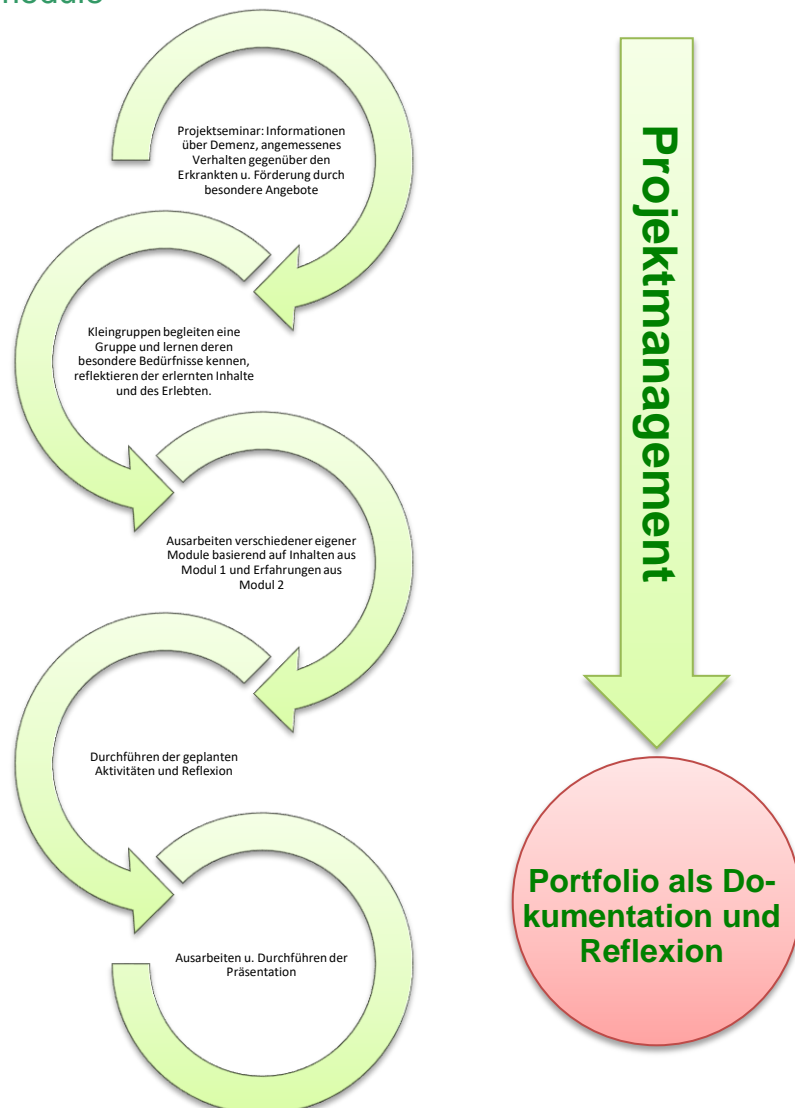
Module

Projektseminar: Informationen über Demenz, angemessenes Verhalten gegenüber den Erkrankten u. Förderung durch besondere Angebote

Kleingruppen begleiten eine Gruppe und lernen deren besondere Bedürfnisse kennen, reflektieren der erlernten Inhalte und des Erlebten.

Ausarbeiten verschiedener eigener Module basierend auf Inhalten aus Modul 1 und Erfahrungen aus Modul 2

Durchführen der geplanten Aktivitäten und Reflexion

Ausarbeiten u. Durchführen der Präsentation

Projektmanagement

Portfolio als Dokumentation und Reflexion